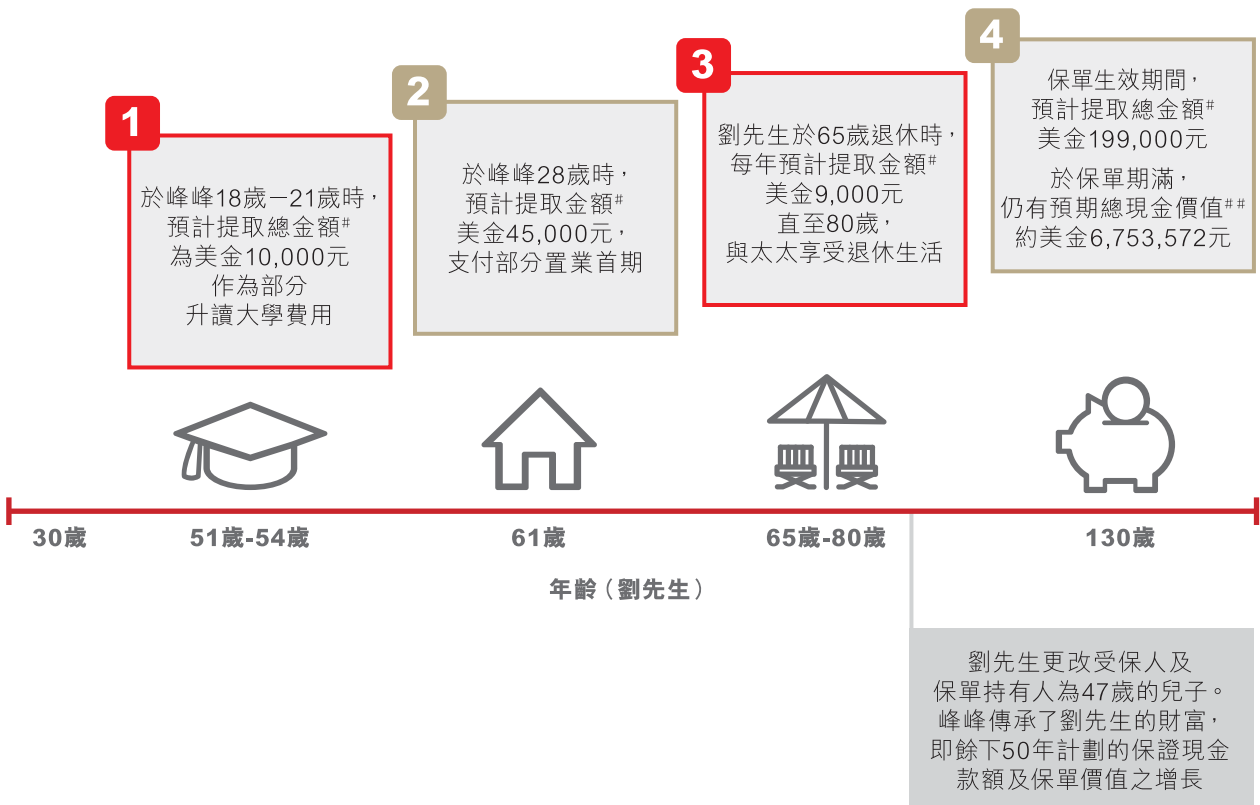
1

於峰峰18歲－21歲時，預計提取總金額#為美金10,000元作為部分升讀大學費用

2

於峰峰28歲時，預計提取金額#美金45,000元，支付部分置業首期

3

劉先生於65歲退休時，每年預計提取金額#美金9,000元直至80歲，與太太享受退休生活

4

保單生效期間，預計提取總金額#美金199,000元

於保單期滿，仍有預期總現金價值##約美金6,753,572元

30歲

51歲-54歲

61歲

65歲-80歲

130歲

年齡（劉先生）

劉先生更改受保人及保單持有人為47歲的兒子。峰峰傳承了劉先生的財富，即餘下50年計劃的保證現金款額及保單價值之增長